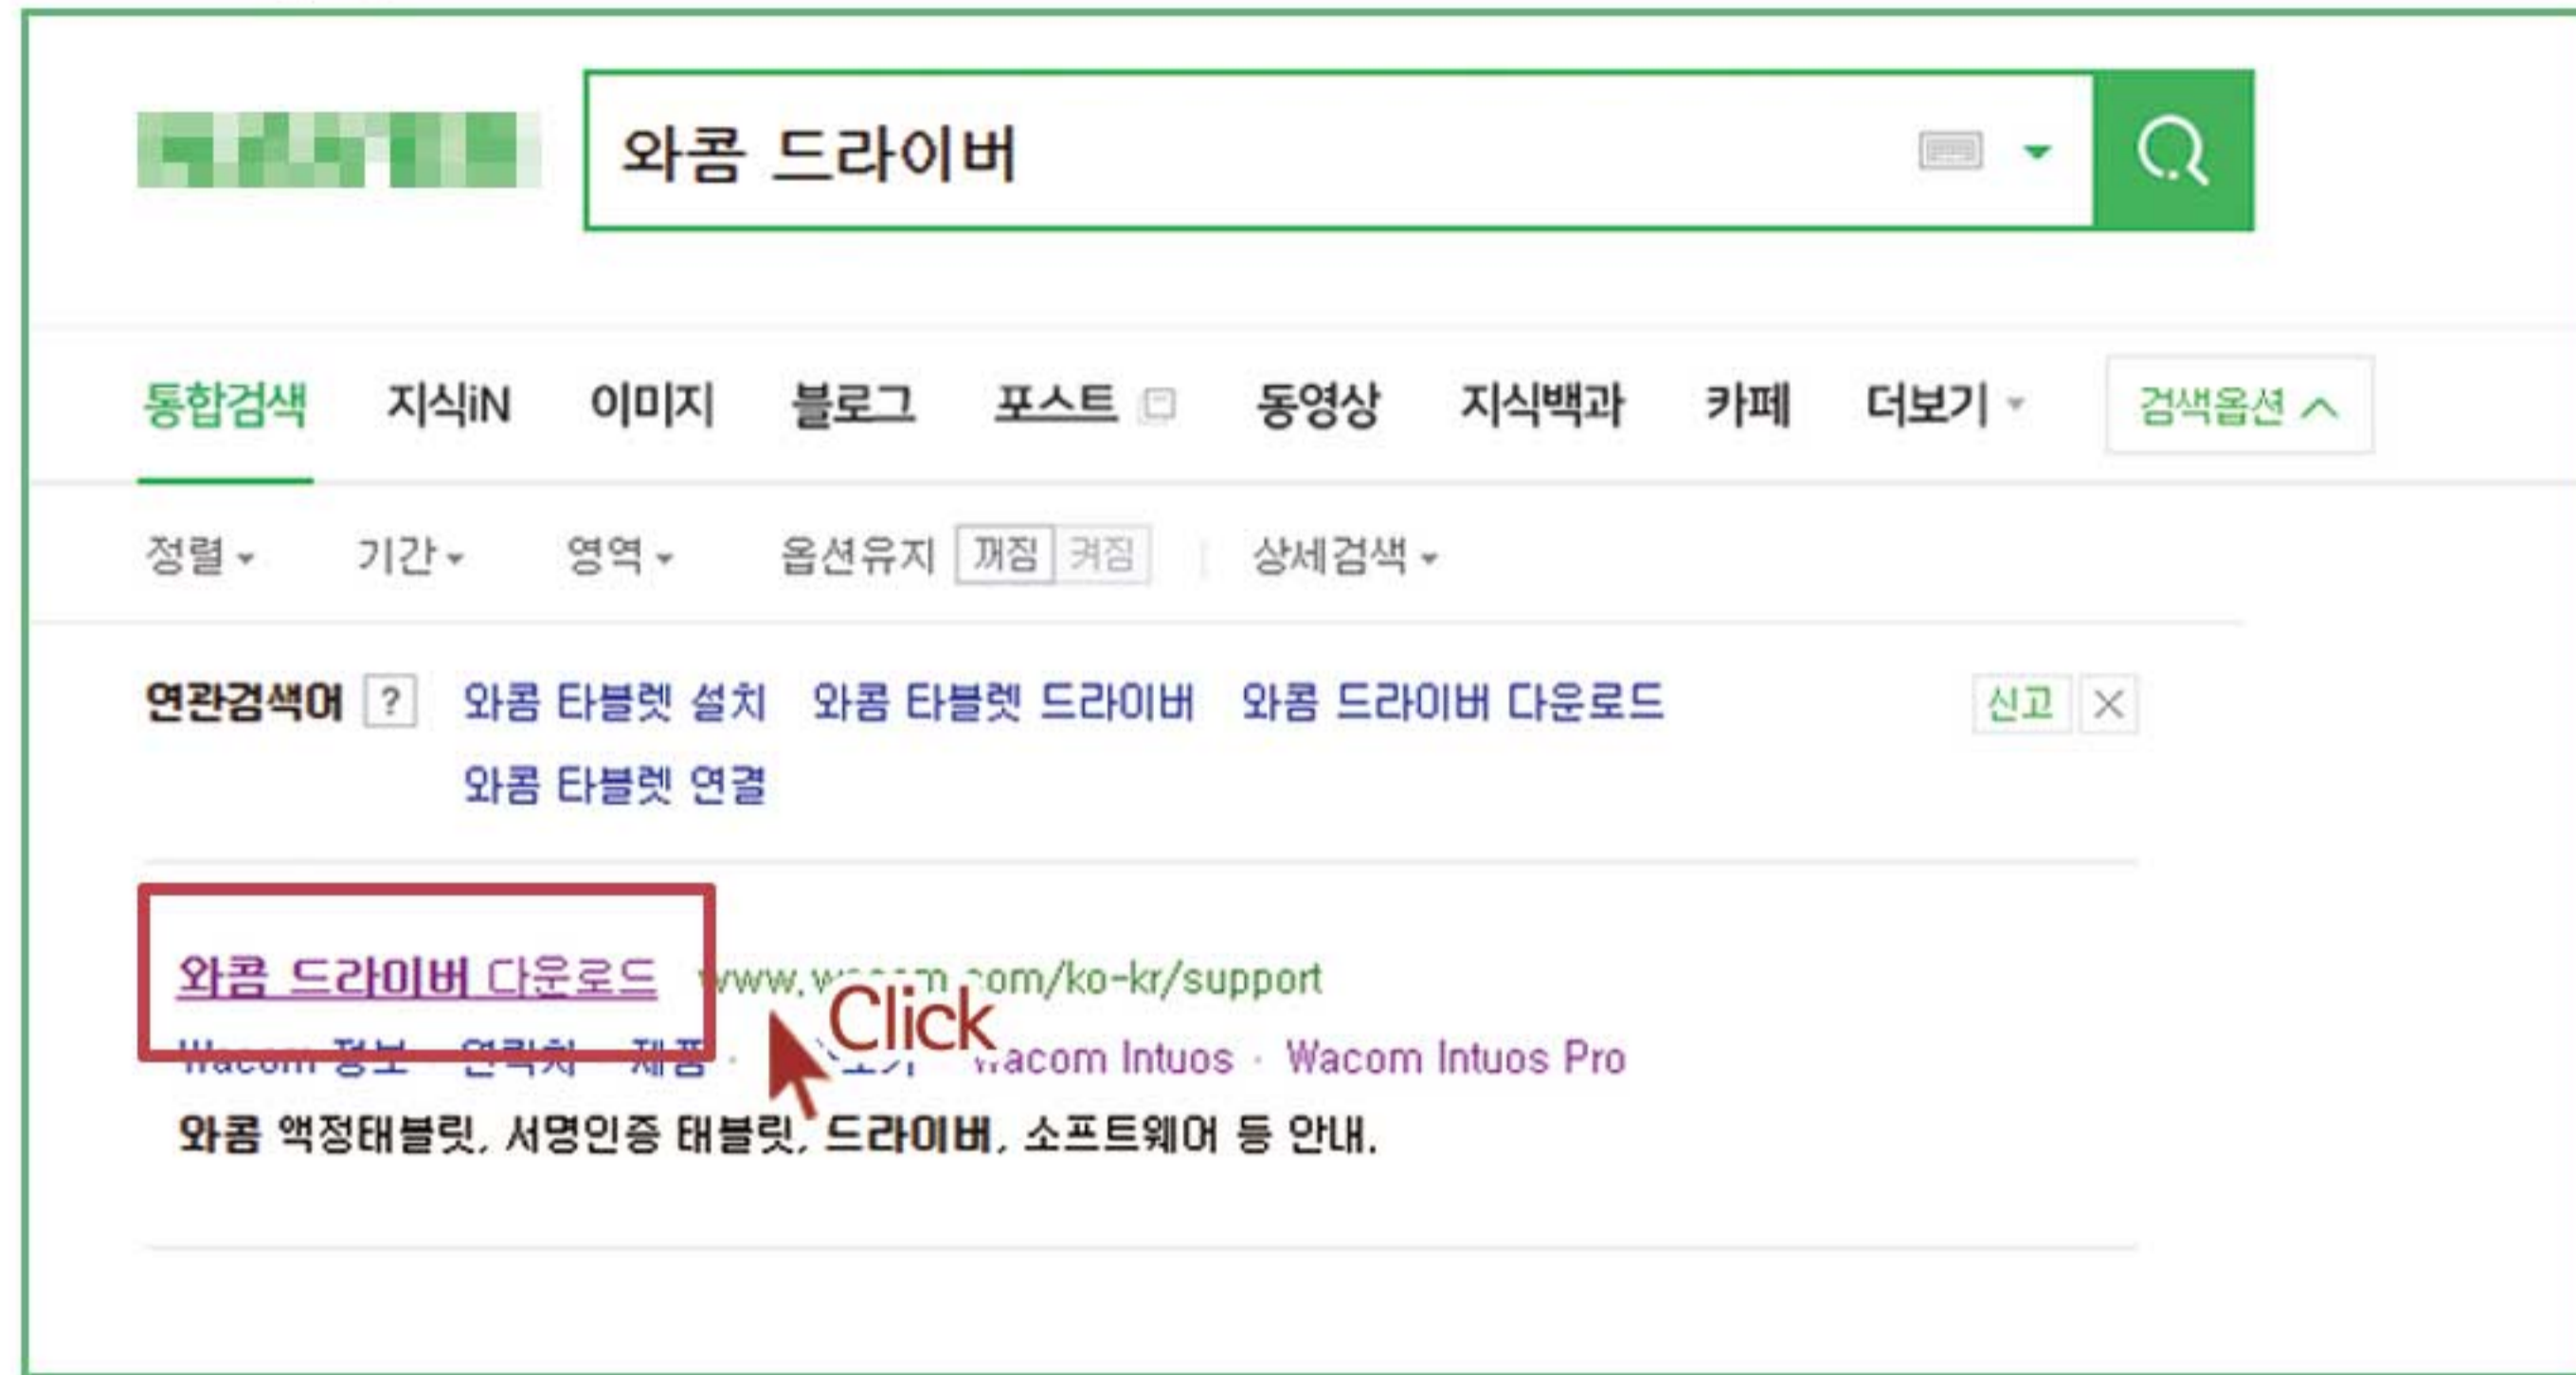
와콤 드라이버

통합검색 지식iN 이미지 블로그 포스트 동영상 지식백과 카페 더보기 검색옵션

정렬 기간 영역 옵션유지 꺼짐 켜짐 상세검색

연관검색어 ? 와콤 타블렛 설치 와콤 타블렛 드라이버 와콤 드라이버 다운로드 신고
와콤 타블렛 연결

와콤 드라이버 다운로드 www.w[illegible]m.com/ko-kr/support
Click
Wacom 정보 · 연락처 · 제품 · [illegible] · Wacom Intuos · Wacom Intuos Pro
와콤 액정태블릿, 서명인증 태블릿, 드라이버, 소프트웨어 등 안내.